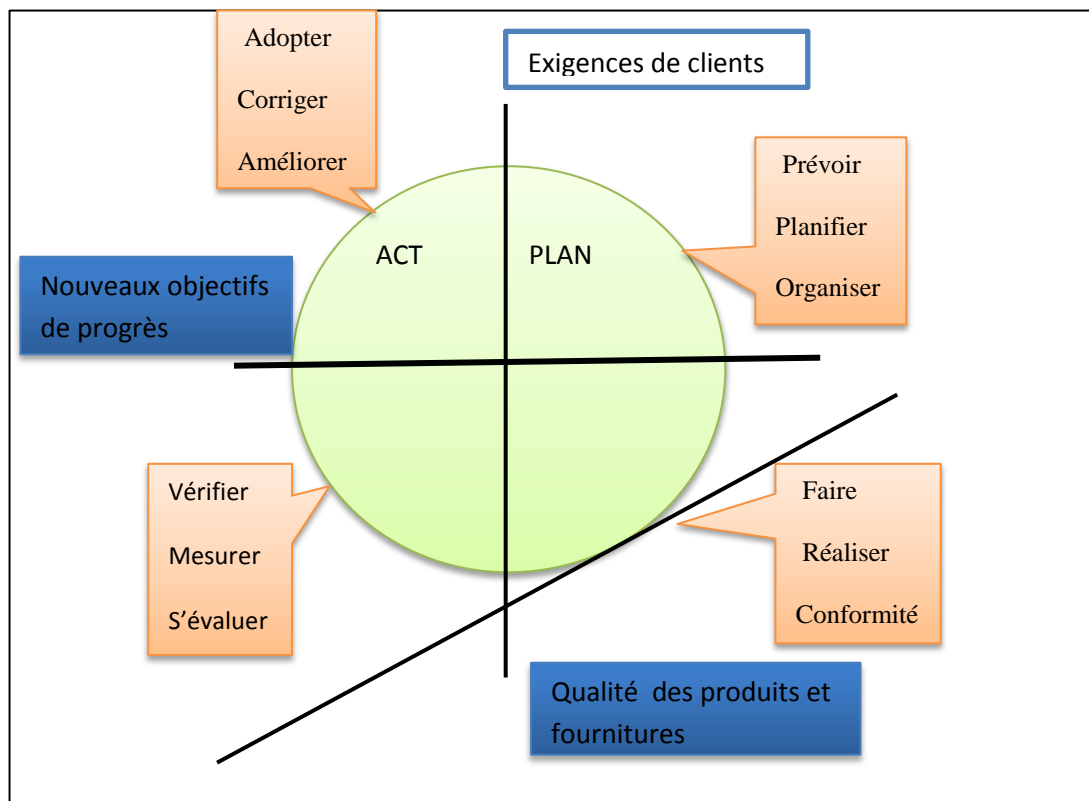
Adopter

Corriger

Améliorer

Exigences de clients

Prévoir

Planifier

Organiser

ACT

PLAN

Nouveaux objectifs de progrès

Vérifier

Mesurer

S'évaluer

Faire

Réaliser

Conformité

Qualité des produits et fournitures